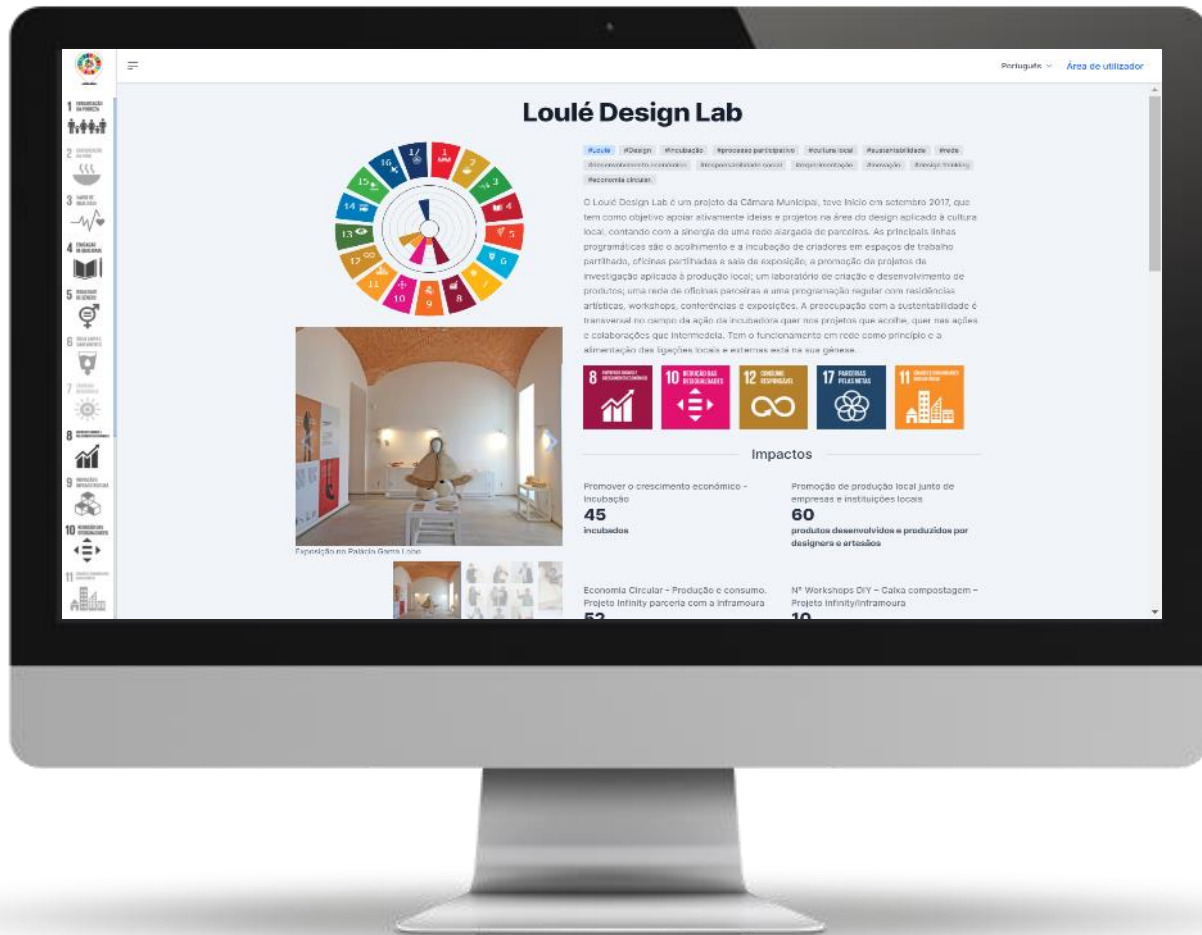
Português

Área de utilizador

1 ERRADICAÇÃO DA POBREZA

2 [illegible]

3 SAÚDE DE QUALIDADE

4 EDUCAÇÃO DE QUALIDADE

5 IGUALDADE DE GÉNERO

6 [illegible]

7 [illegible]

8 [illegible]

9 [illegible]

10 REDUZIR AS DESIGUALDADES

11 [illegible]

Loulé Design Lab

#Loulé #Design #Incubação #processo participativo #cultura local #sustentabilidade #rede #desenvolvimento económico #responsabilidade social #experimentação #inovação #design thinking #economia circular

O Loulé Design Lab é um projeto da Câmara Municipal, teve início em setembro 2017, que tem como objetivo apoiar ativamente ideias e projetos na área do design aplicado à cultura local, contando com a sinergia de uma rede alargada de parceiros. As principais linhas programáticas são o acolhimento e a incubação de criadores em espaços de trabalho partilhado, oficinas partilhadas e sala de exposição; a promoção de projetos de investigação aplicada à produção local; um laboratório de criação e desenvolvimento de produtos; uma rede de oficinas parceiras e uma programação regular com residências artísticas, workshops, conferências e exposições. A preocupação com a sustentabilidade é transversal no campo de ação da incubadora quer nos projetos que acolhe, quer nas ações e colaborações que intermedeia. Tem o funcionamento em rede como princípio e a alimentação das ligações locais e externas está na sua génese.

8 TRABALHO DIGNO E CRESCIMENTO ECONÓMICO

10 REDUZIR AS DESIGUALDADES

12 CONSUMO RESPONSÁVEIS

17 PARCERIAS PELAS METAS

11 CIDADES E COMUNIDADES SUSTENTÁVEIS

Exposição no Palácio Gama Lobo

Impactos

Promover o crescimento económico - Incubação
45
incubados

Promoção de produção local junto de empresas e instituições locais
60
produtos desenvolvidos e produzidos por designers e artesãos

Economia Circular - Produção e consumo. Projeto Infinity parceria com a Inframoura
52

Nº Workshops DIY - Caixa compostagem - Projeto Infinity/Inframoura
10